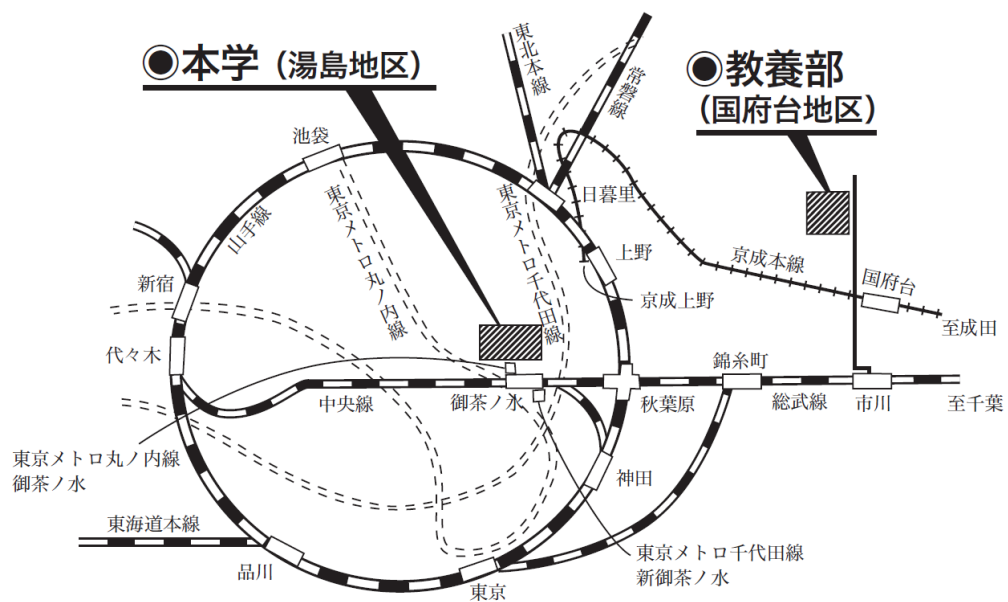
◉本学（湯島地区）

◉教養部
（国府台地区）

東北本線
常磐線
池袋
日暮里
山手線
東京メトロ丸ノ内線
東京メトロ千代田線
上野
京成本線
国府台
新宿
京成上野
至成田
代々木
錦糸町
中央線
御茶ノ水
秋葉原
総武線
市川
至千葉
東京メトロ丸ノ内線
御茶ノ水
神田
東海道本線
東京メトロ千代田線
新御茶ノ水
品川
東京